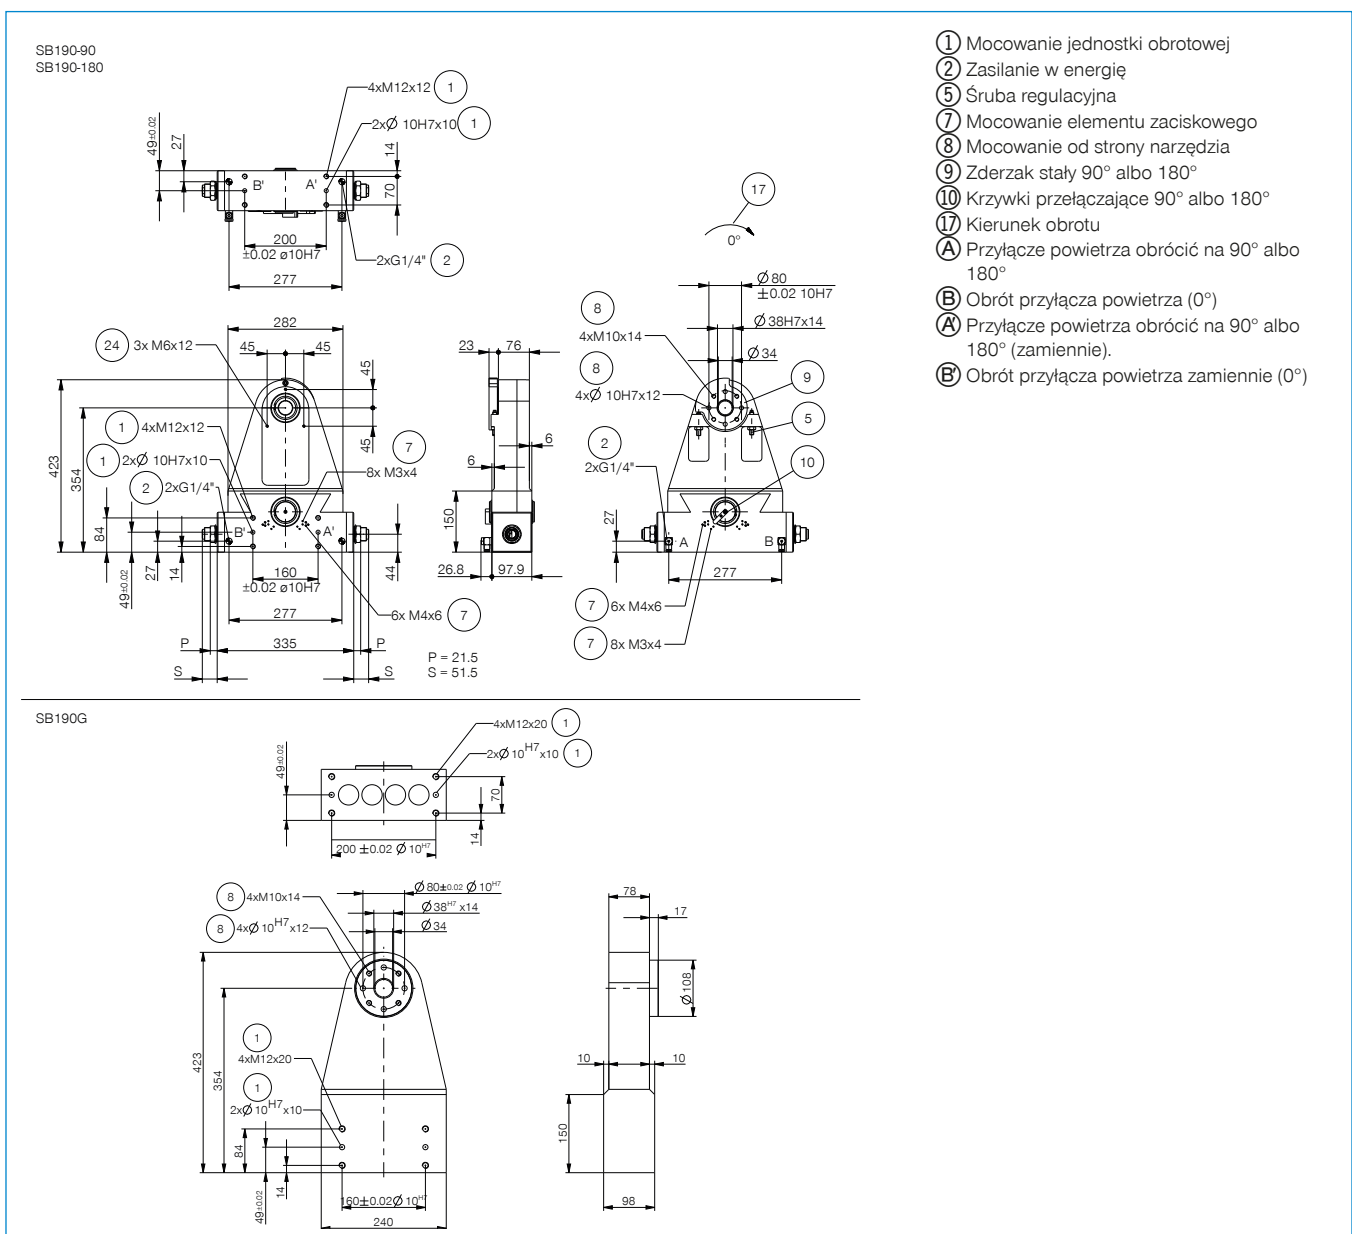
SB190-90
SB190-180

4xM12x12 1
2xØ 10H7x10 1
$49^{\pm0.02}$
27
14
70
B'
A'
200
±0.02 ø10H7
2xG1/4" 2
277

282
24 3x M6x12
45
45
45
45
1 4xM12x12
1 2xØ 10H7x10
2 2xG1/4"
7
8x M3x4
423
354
84
$49^{\pm0.02}$
27
14
B'
A'
160
±0.02 ø10H7
277
44
6x M4x6 7
P
335
P
S
S
P = 21.5
S = 51.5

23
76
6
6
150
26.8
97.9

17
0°
Ø 80
±0.02 10H7
8
4xM10x14
Ø 38H7x14
Ø 34
8
4xØ 10H7x12
9
5
2
2xG1/4"
10
27
A
B
277
7 6x M4x6
7 8x M3x4

1 Mocowanie jednostki obrotowej
2 Zasilanie w energię
5 Śruba regulacyjna
7 Mocowanie elementu zaciskowego
8 Mocowanie od strony narzędzia
9 Zderzak stały 90° albo 180°
10 Krzywki przełączające 90° albo 180°
17 Kierunek obrotu
A Przyłącze powietrza obrócić na 90° albo 180°
B Obrót przyłącza powietrza (0°)
A' Przyłącze powietrza obrócić na 90° albo 180° (zamiennie).
B' Obrót przyłącza powietrza zamiennie (0°)

SB190G

4xM12x20 1
2xØ $10^{H7}$x10 1
$49^{\pm0.02}$
70
14
200 ±0.02 Ø $10^{H7}$

8 4xM10x14
8 4xØ $10^{H7}$x12
Ø 80±0.02 Ø $10^{H7}$
Ø $38^{H7}$ x14
Ø 34
423
354
1
4xM12x20
1
2xØ $10^{H7}$x10
84
14
$49^{\pm0.02}$
160±0.02Ø $10^{H7}$
240

78
17
Ø 108
10
10
150
98